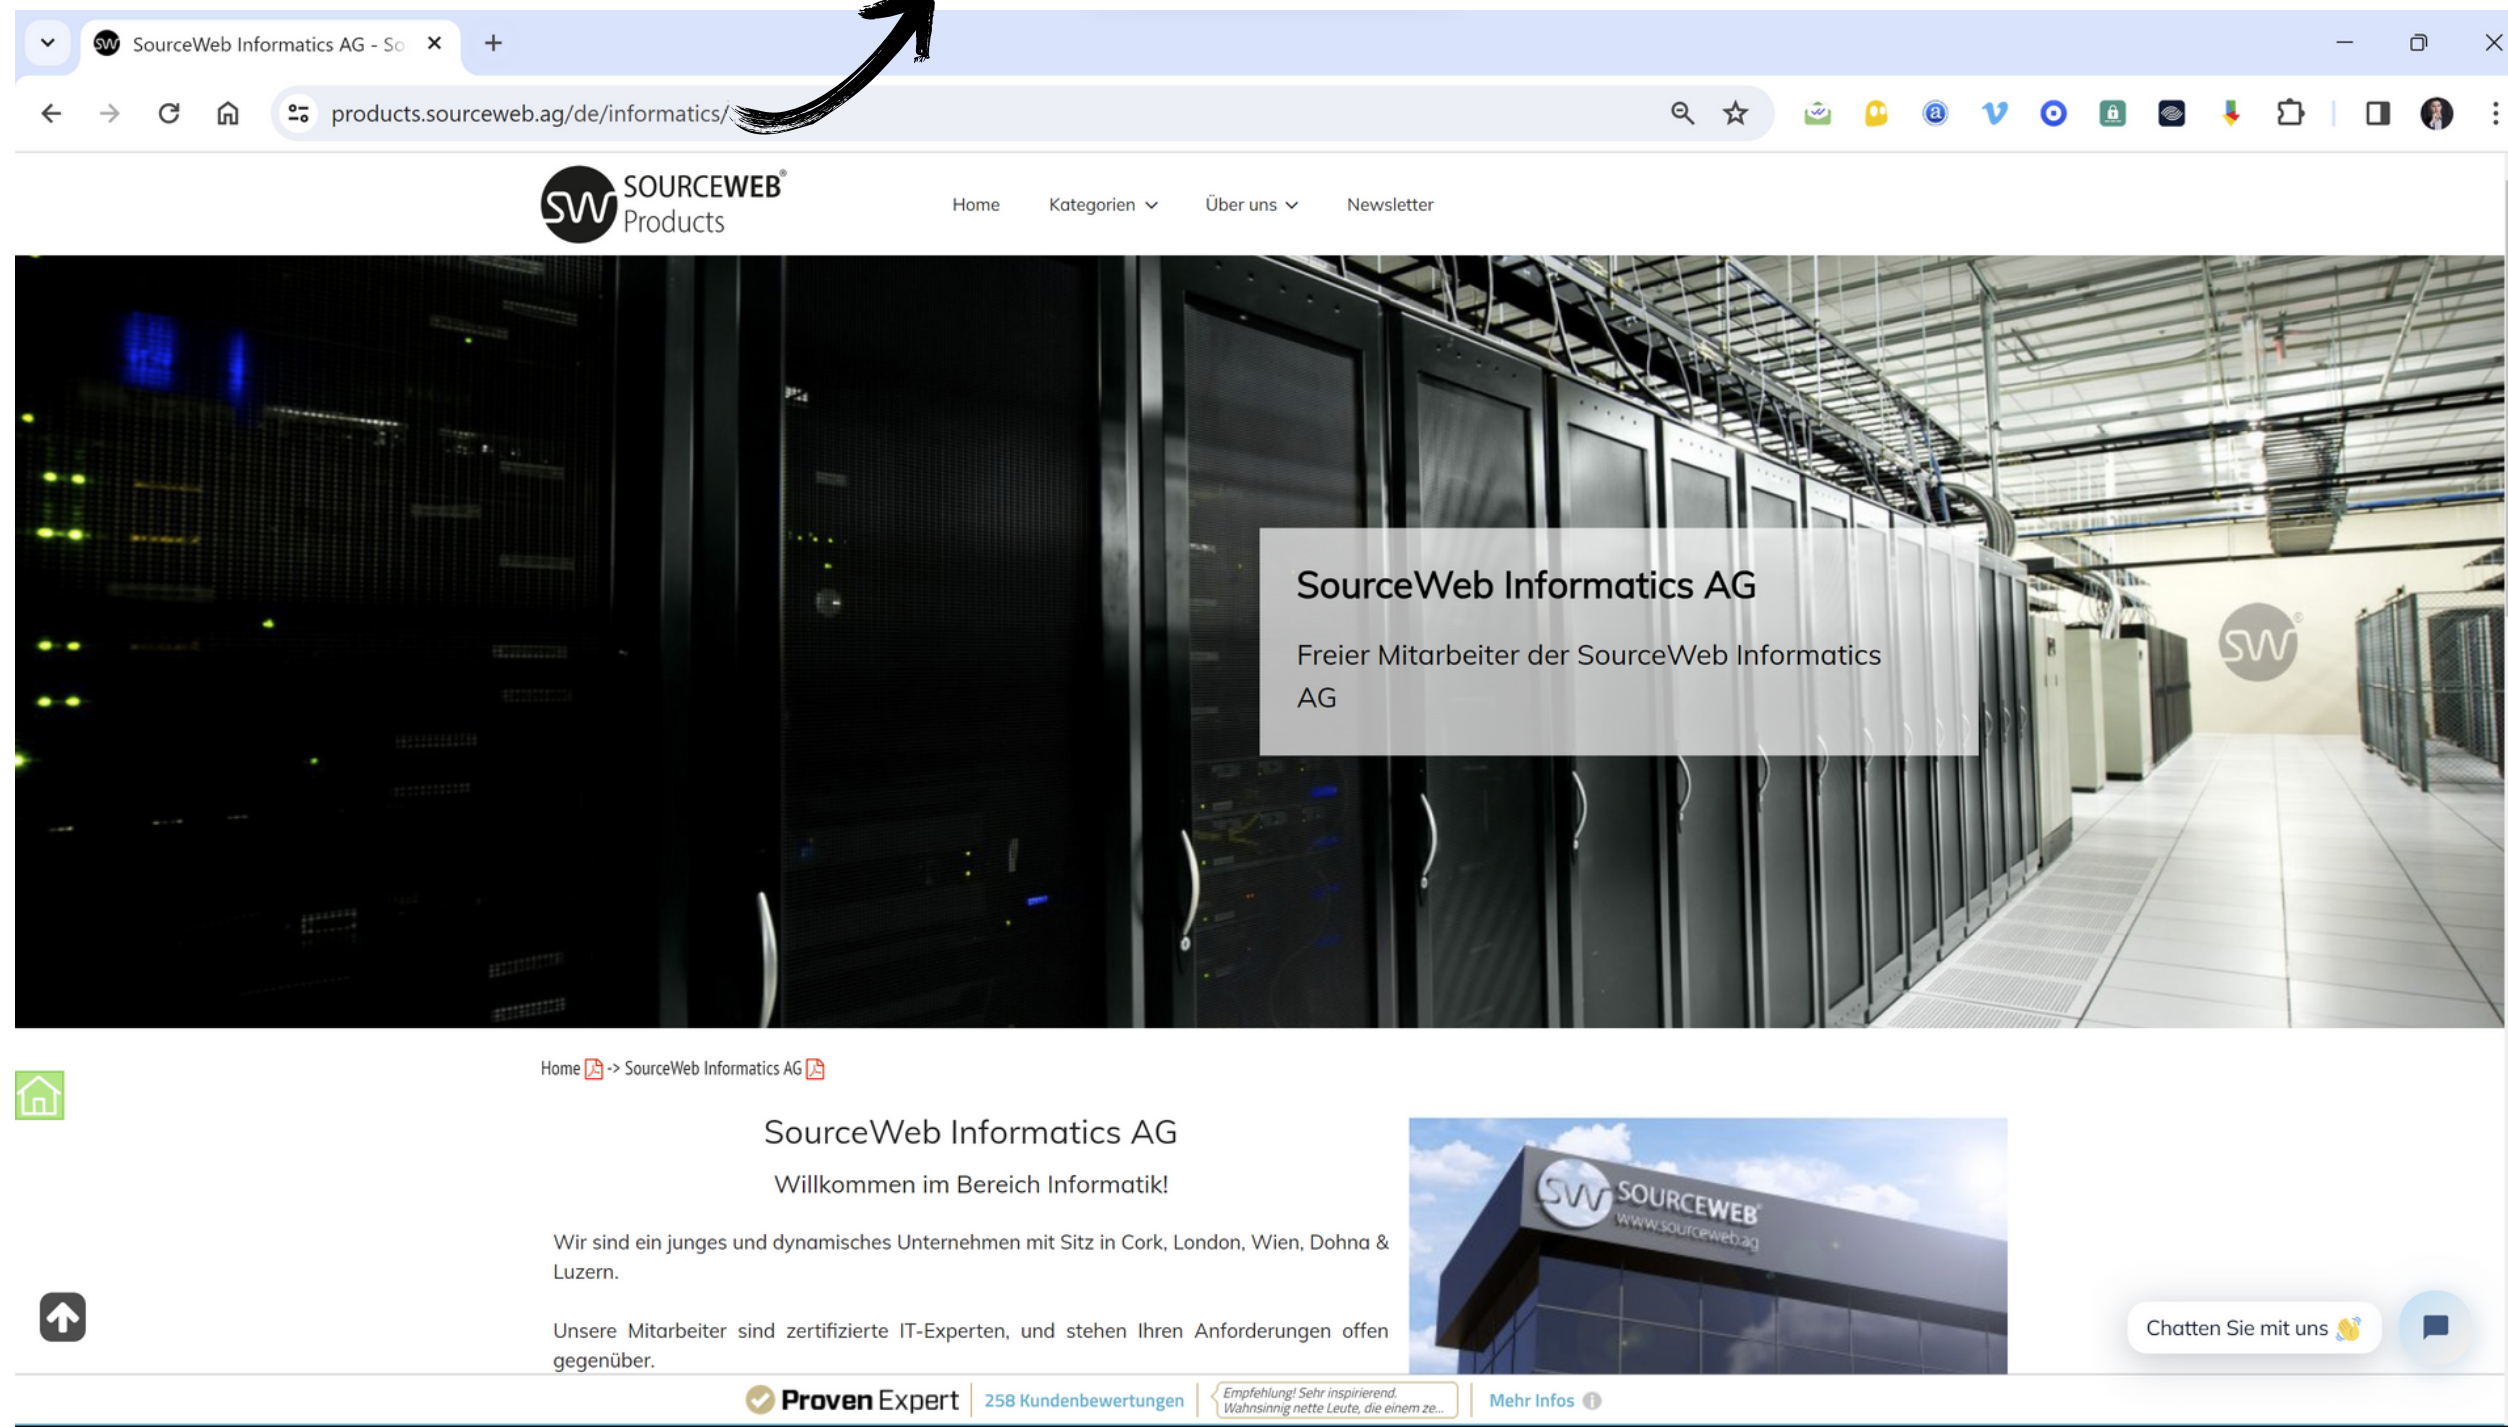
SourceWeb Informatics AG - So ×

products.sourceweb.ag/de/informatics/

SOURCEWEB® Products

Home Kategorien Über uns Newsletter

SourceWeb Informatics AG

Freier Mitarbeiter der SourceWeb Informatics AG

Home -> SourceWeb Informatics AG

SourceWeb Informatics AG

Willkommen im Bereich Informatik!

Wir sind ein junges und dynamisches Unternehmen mit Sitz in Cork, London, Wien, Dohna & Luzern.

Unsere Mitarbeiter sind zertifizierte IT-Experten, und stehen Ihren Anforderungen offen gegenüber.

SOURCEWEB www.sourceweb.ag

Chatten Sie mit uns

Proven Expert 258 Kundenbewertungen Empfehlung! Sehr inspirierend. Wahnsinnig nette Leute, die einem ze... Mehr Infos